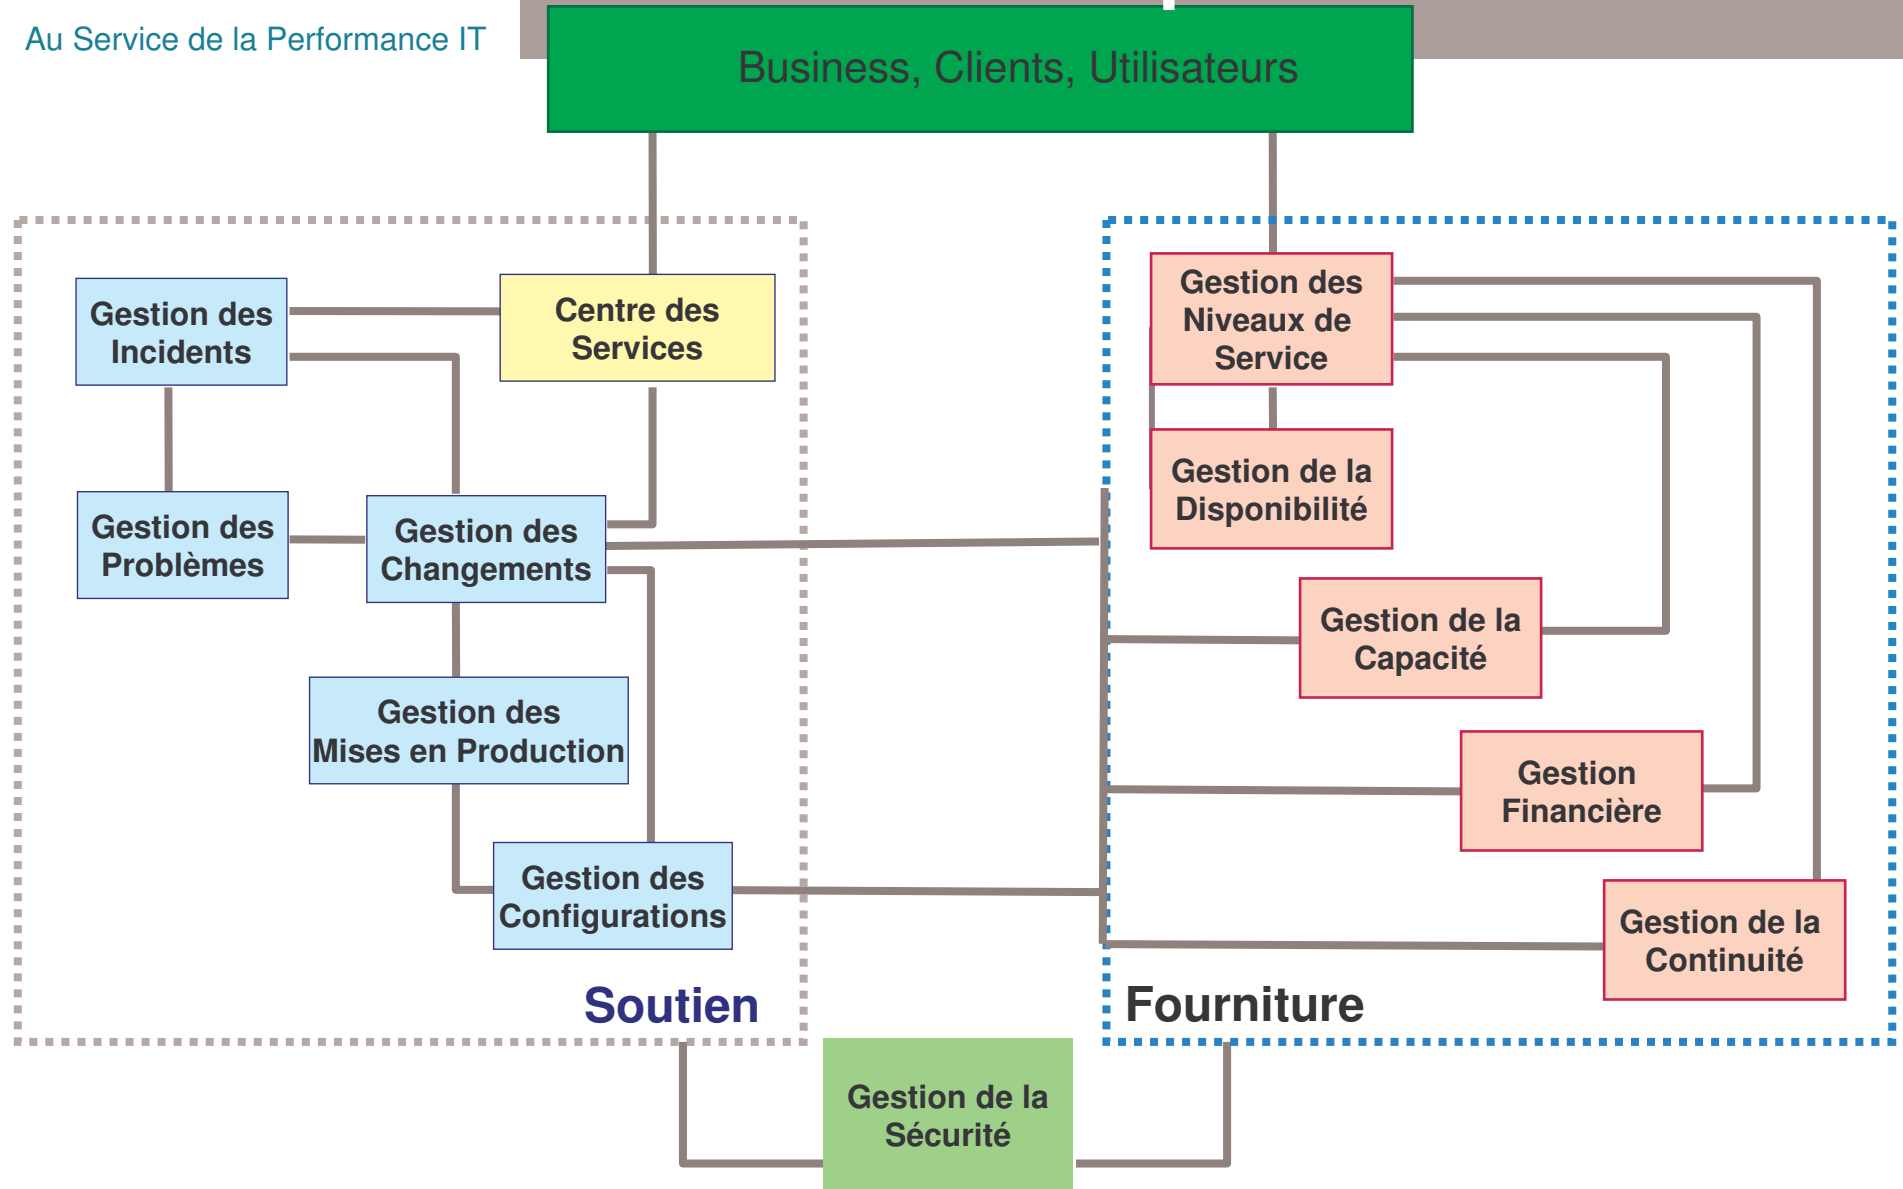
Au Service de la Performance IT

Business, Clients, Utilisateurs

Gestion des Incidents

Centre des Services

Gestion des Problèmes

Gestion des Changements

Gestion des Mises en Production

Gestion des Configurations

Soutien

Gestion des Niveaux de Service

Gestion de la Disponibilité

Gestion de la Capacité

Gestion Financière

Gestion de la Continuité

Fourniture

Gestion de la Sécurité